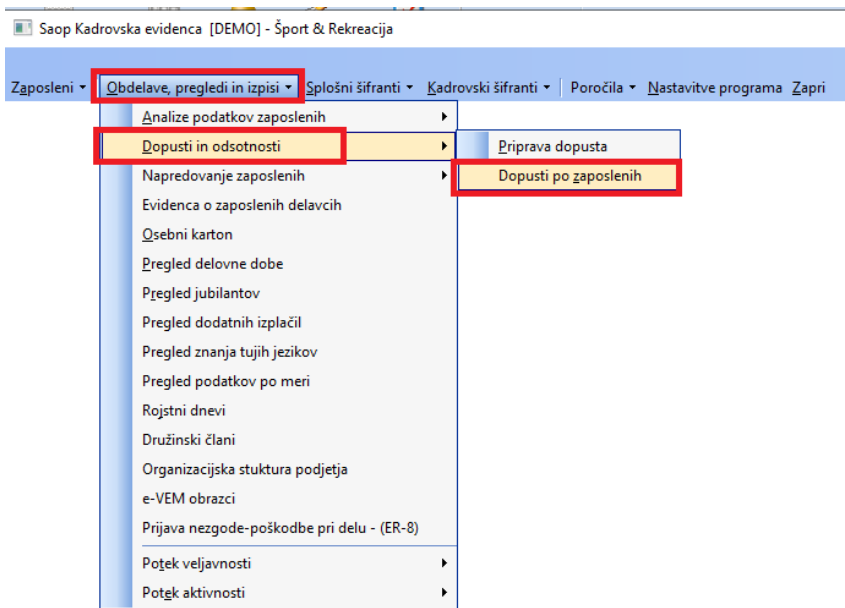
Saop Kadrovska evidenca [DEMO] - Šport & Rekreacija

Zaposleni ▾ Obdelave, pregledi in izpisi ▾ Splošni šifranti ▾ Kadrovski šifranti ▾ Poročila ▾ Nastavitve programa Zapri

Analize podatkov zaposlenih
Dopusti in odsotnosti
Napredovanje zaposlenih
Evidenca o zaposlenih delavcih
Osebni karton
Pregled delovne dobe
Pregled jubilantov
Pregled dodatnih izplačil
Pregled znanja tujih jezikov
Pregled podatkov po meri
Rojstni dnevi
Družinski člani
Organizacijska stuktura podjetja
e-VEM obrazci
Prijava nezgode-poškodbe pri delu - (ER-8)
Potek veljavnosti
Potek aktivnosti

Priprava dopusta
Dopusti po zaposlenih